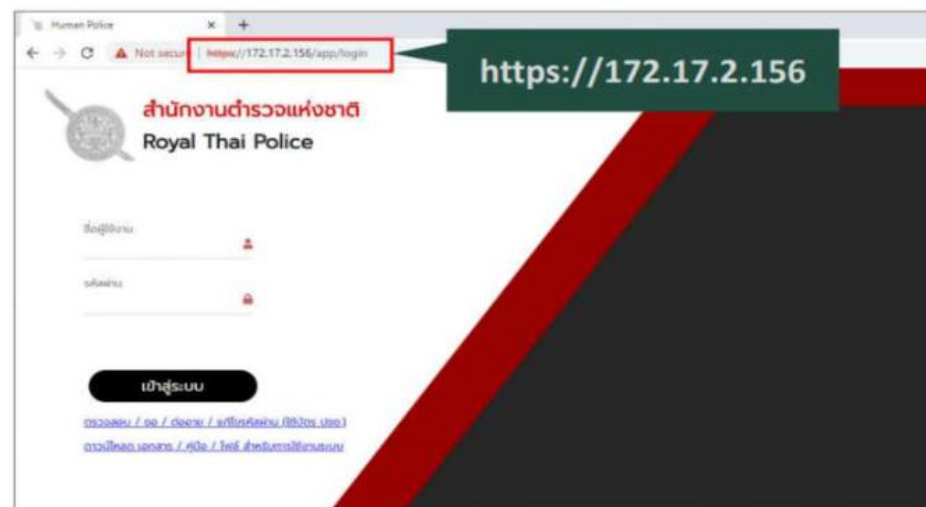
Human Police
Not secure | https://172.17.2.156/app/login

https://172.17.2.156

สำนักงานตำรวจแห่งชาติ
Royal Thai Police

ชื่อผู้ใช้งาน

รหัสผ่าน

เข้าสู่ระบบ

ตรวจสอบ / ขอ / ต่ออายุ / เปลี่ยนรหัสผ่าน (ใช้บัตร ปชช.)
ดาวน์โหลด เอกสาร / คู่มือ / ไฟล์ สำหรับการใช้งานระบบ